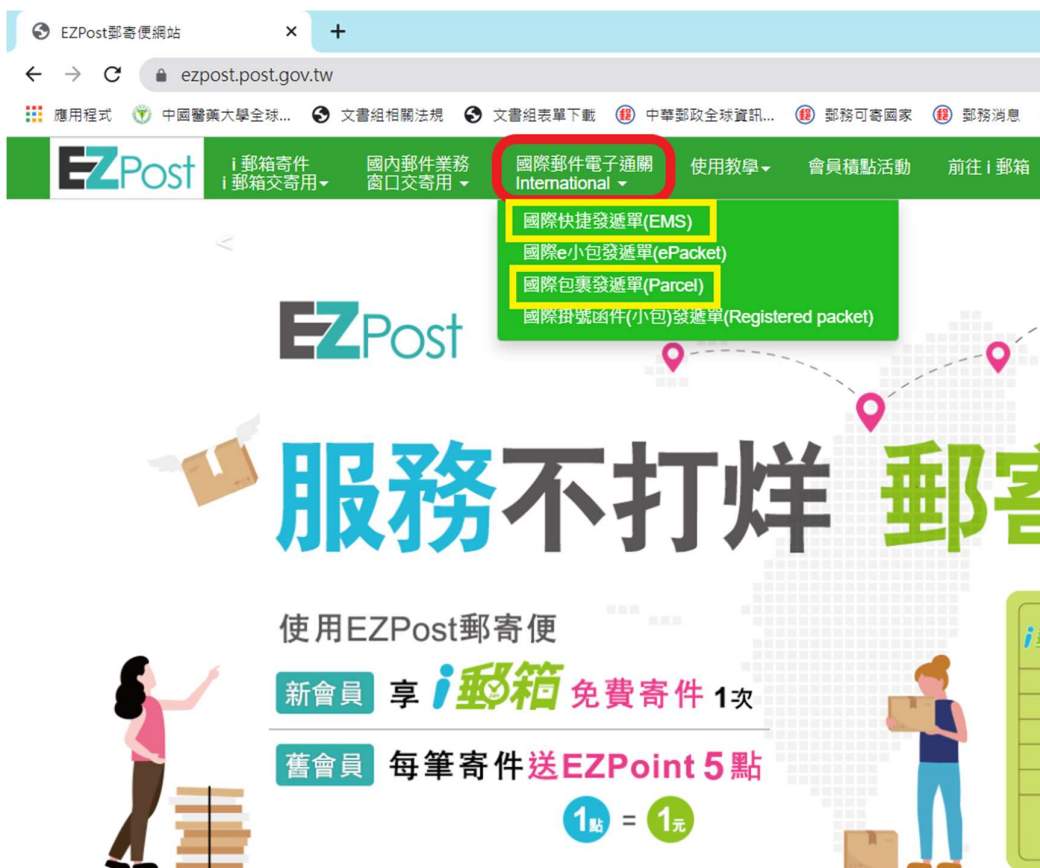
EZPost郵寄便網站

ezpost.post.gov.tw

應用程式 中國醫藥大學全球... 文書組相關法規 文書組表單下載 中華郵政全球資訊... 郵務可寄國家 郵務消息

EZPost

i 郵箱寄件
i 郵箱交寄用

國內郵件業務
窗口交寄用

國際郵件電子通關
International

使用教學

會員積點活動

前往 i 郵箱

國際快捷發遞單(EMS)
國際e小包發遞單(ePacket)
國際包裹發遞單(Parcel)
國際掛號函件(小包)發遞單(Registered packet)

EZPost

服務不打烊 郵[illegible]

使用EZPost郵寄便

新會員 享 i郵箱 免費寄件 1次

舊會員 每筆寄件送EZPoint 5點

1點 = 1元